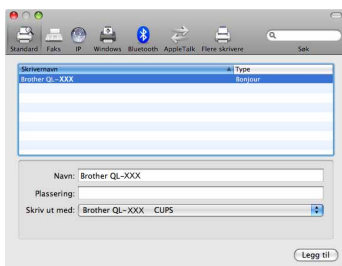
Standard Faks IP Windows Bluetooth AppleTalk Flere skrivere

Søk

| Skrivernavn | Type |
|---|---|
| Brother QL-XXX | Bonjour |

Navn: Brother QL-XXX

Plassering:

Skriv ut med: Brother QL-XXX CUPS

Legg til